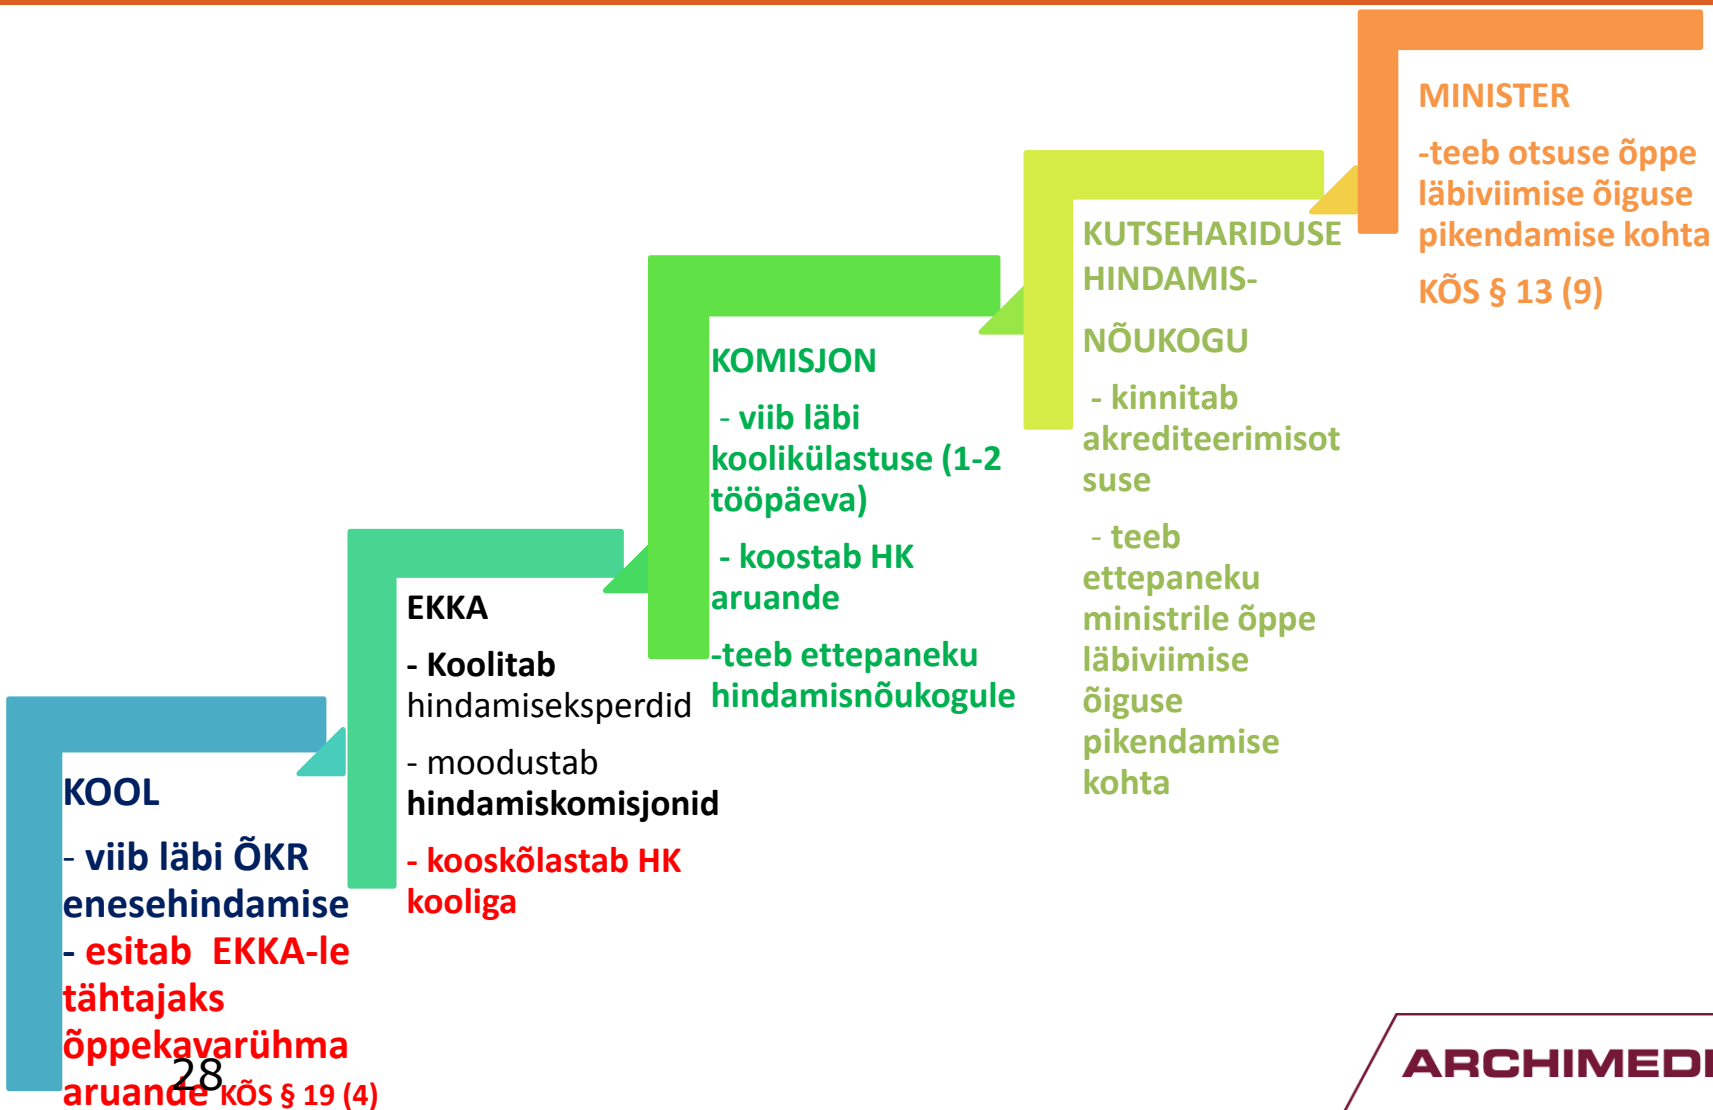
MINISTER

-teeb otsuse õppe läbiviimise õiguse pikendamise kohta

KÕS § 13 (9)

KUTSEHARIDUSE HINDAMIS-

NÕUKOGU

- kinnitab akrediteerimisotsuse

- teeb ettepaneku ministrile õppe läbiviimise õiguse pikendamise kohta

KOMISJON

- viib läbi koolikülastuse (1-2 tööpäeva)

- koostab HK aruande

-teeb ettepaneku hindamisnõukogule

EKKA

- Koolitab hindamiseksperdid

- moodustab hindamiskomisjonid

- kooskõlastab HK kooliga

KOOL

- viib läbi ÕKR enesehindamise

- esitab EKKA-le tähtajaks õppekavarühma aruande KÕS § 19 (4)

28

ARCHIMEDI